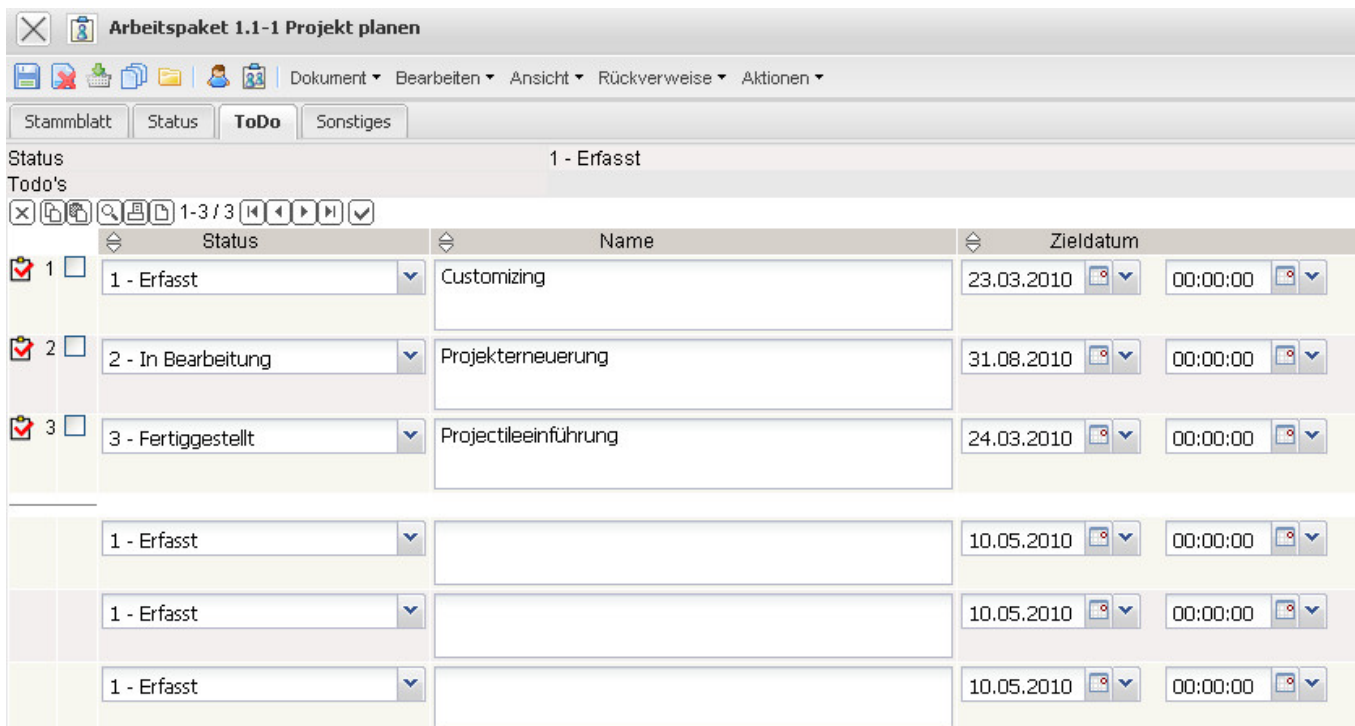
Arbeitspaket 1.1-1 Projekt planen

Dokument ▾ Bearbeiten ▾ Ansicht ▾ Rückverweise ▾ Aktionen ▾

Stammblatt | Status | ToDo | Sonstiges

Status 1 - Erfasst
Todo's

1-3 / 3

| | Status | Name | Zieldatum | |
|---|---|---|---|---|
| 1 | 1 - Erfasst | Customizing | 23.03.2010 | 00:00:00 |
| 2 | 2 - In Bearbeitung | Projekterneuerung | 31.08.2010 | 00:00:00 |
| 3 | 3 - Fertiggestellt | Projectileeinführung | 24.03.2010 | 00:00:00 |
| | 1 - Erfasst | | 10.05.2010 | 00:00:00 |
| | 1 - Erfasst | | 10.05.2010 | 00:00:00 |
| | 1 - Erfasst | | 10.05.2010 | 00:00:00 |